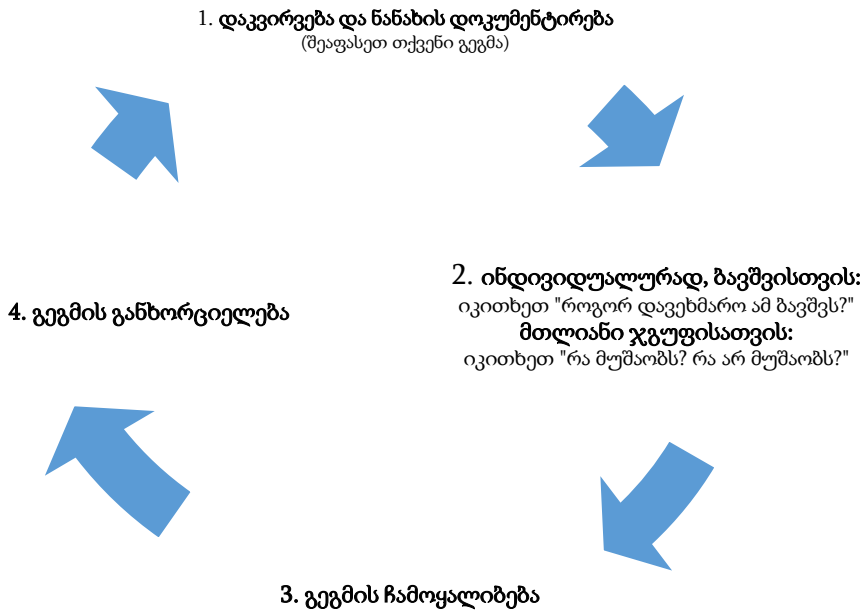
1. დაკვირვება და ნანახის დოკუმენტირება
(შეაფასეთ თქვენი გეგმა)

2. ინდივიდუალურად, ბავშვისთვის:
იკითხეთ "როგორ დავეხმარო ამ ბავშვს?"
მთლიანი ჯგუფისათვის:
იკითხეთ "რა მუშაობს? რა არ მუშაობს?"

3. გეგმის ჩამოყალიბება

4. გეგმის განხორციელება